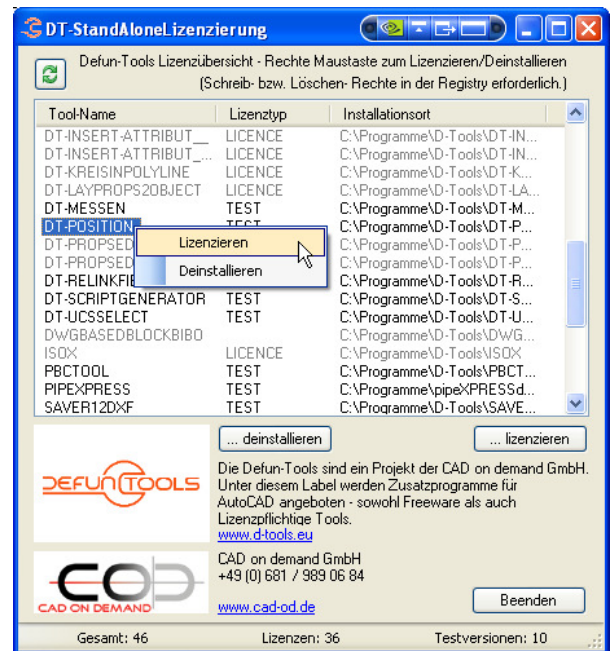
DT-StandAloneLizenzierung

Defun-Tools Lizenzübersicht - Rechte Maustaste zum Lizenzieren/Deinstallieren
(Schreib- bzw. Löschen- Rechte in der Registry erforderlich.)

| Tool-Name | Lizenztyp | Installationsort |
|---|---|---|
| DT-INSERT-ATTRIBUT__ | LICENCE | C:\Programme\D-Tools\DT-IN... |
| DT-INSERT-ATTRIBUT_... | LICENCE | C:\Programme\D-Tools\DT-IN... |
| DT-KREISINPOLYLINE | LICENCE | C:\Programme\D-Tools\DT-K... |
| DT-LAYPROPS2OBJECT | LICENCE | C:\Programme\D-Tools\DT-LA... |
| DT-MESSEN | TEST | C:\Programme\D-Tools\DT-M... |
| DT-POSITION | TEST | C:\Programme\D-Tools\DT-P... |
| DT-PROPSED | | C:\Programme\D-Tools\DT-P... |
| DT-PROPSED | | C:\Programme\D-Tools\DT-P... |
| DT-RELINKFIE | | C:\Programme\D-Tools\DT-R... |
| DT-SCRIPTGENERATOR | TEST | C:\Programme\D-Tools\DT-S... |
| DT-UCSSELECT | TEST | C:\Programme\D-Tools\DT-U... |
| DWGBASEDBLOCKBIBO | | C:\Programme\D-Tools\DWG... |
| ISOX | LICENCE | C:\Programme\D-Tools\ISOX |
| PBCTOOL | TEST | C:\Programme\D-Tools\PBCT... |
| PIPEXPRESS | TEST | C:\Programme\pipeXPRESSd... |
| SAVER12DXF | TEST | C:\Programme\D-Tools\SAVE... |

Lizenzieren
Deinstallieren

... deinstallieren
... lizenzieren

DEFUNTOOLS

Die Defun-Tools sind ein Projekt der CAD on demand GmbH. Unter diesem Label werden Zusatzprogramme für AutoCAD angeboten - sowohl Freeware als auch Lizenzpflichtige Tools.
www.d-tools.eu

COD
CAD ON DEMAND

CAD on demand GmbH
+49 (0) 681 / 989 06 84
www.cad-od.de

Beenden

Gesamt: 46 Lizenzen: 36 Testversionen: 10